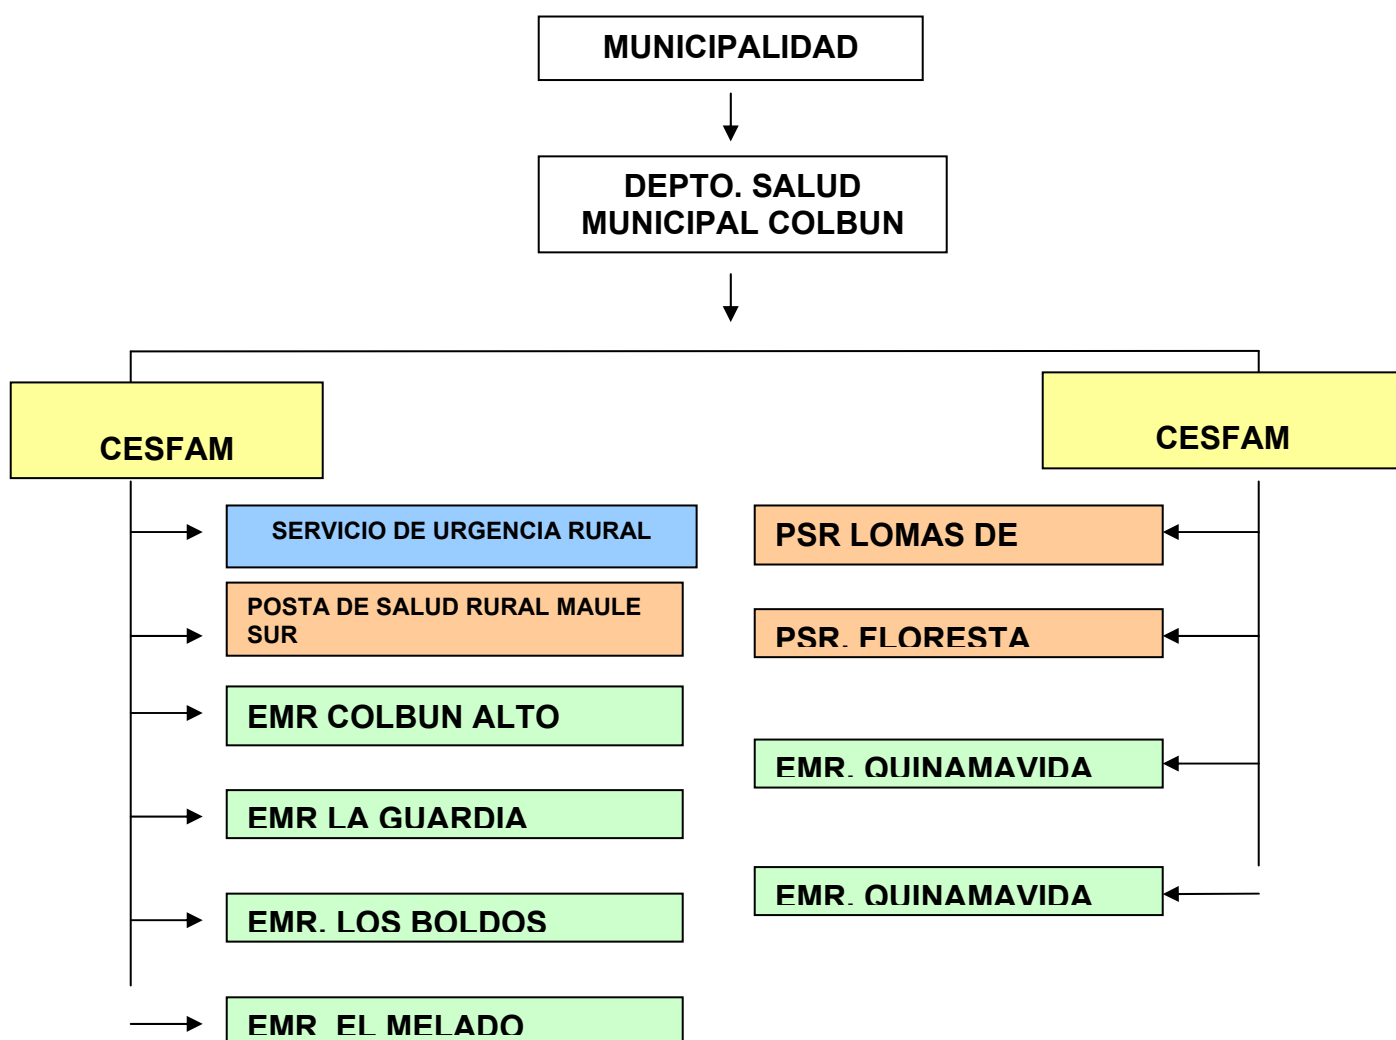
MUNICIPALIDAD

DEPTO. SALUD MUNICIPAL COLBUN

CESFAM

SERVICIO DE URGENCIA RURAL

POSTA DE SALUD RURAL MAULE SUR

EMR COLBUN ALTO

EMR LA GUARDIA

EMR. LOS BOLDOS

EMR. EL MELADO

CESFAM

PSR LOMAS DE

PSR. FLORESTA

EMR. QUINAMAVIDA

EMR. QUINAMAVIDA